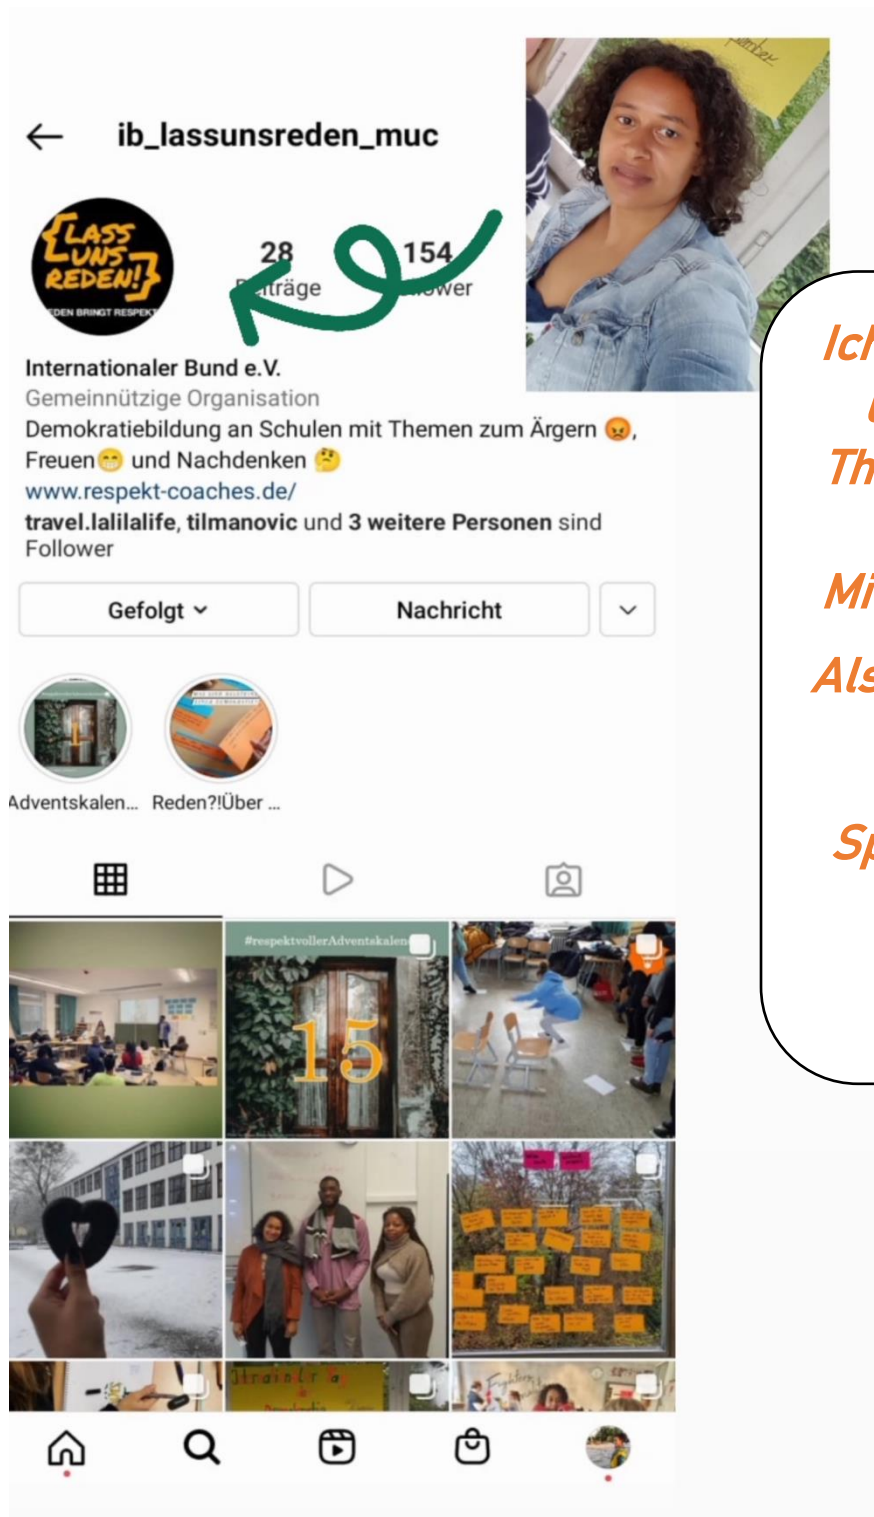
ib_lassunsreden_muc

LASS UNS REDEN!
REDEN BRINGT RESPEKT

28
Beiträge

154
Follower

Internationaler Bund e.V.
Gemeinnützige Organisation
Demokratiebildung an Schulen mit Themen zum Ärgern 😡, Freuen😁 und Nachdenken 🤔
www.respekt-coaches.de/
travel.lalilalife, tilmanovic und 3 weitere Personen sind Follower

Gefolgt
Nachricht

Adventskalen...
Reden?!Über ...

#respektvollerAdventskalen
15

Ich
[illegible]
Th
Mi
Als
Sp